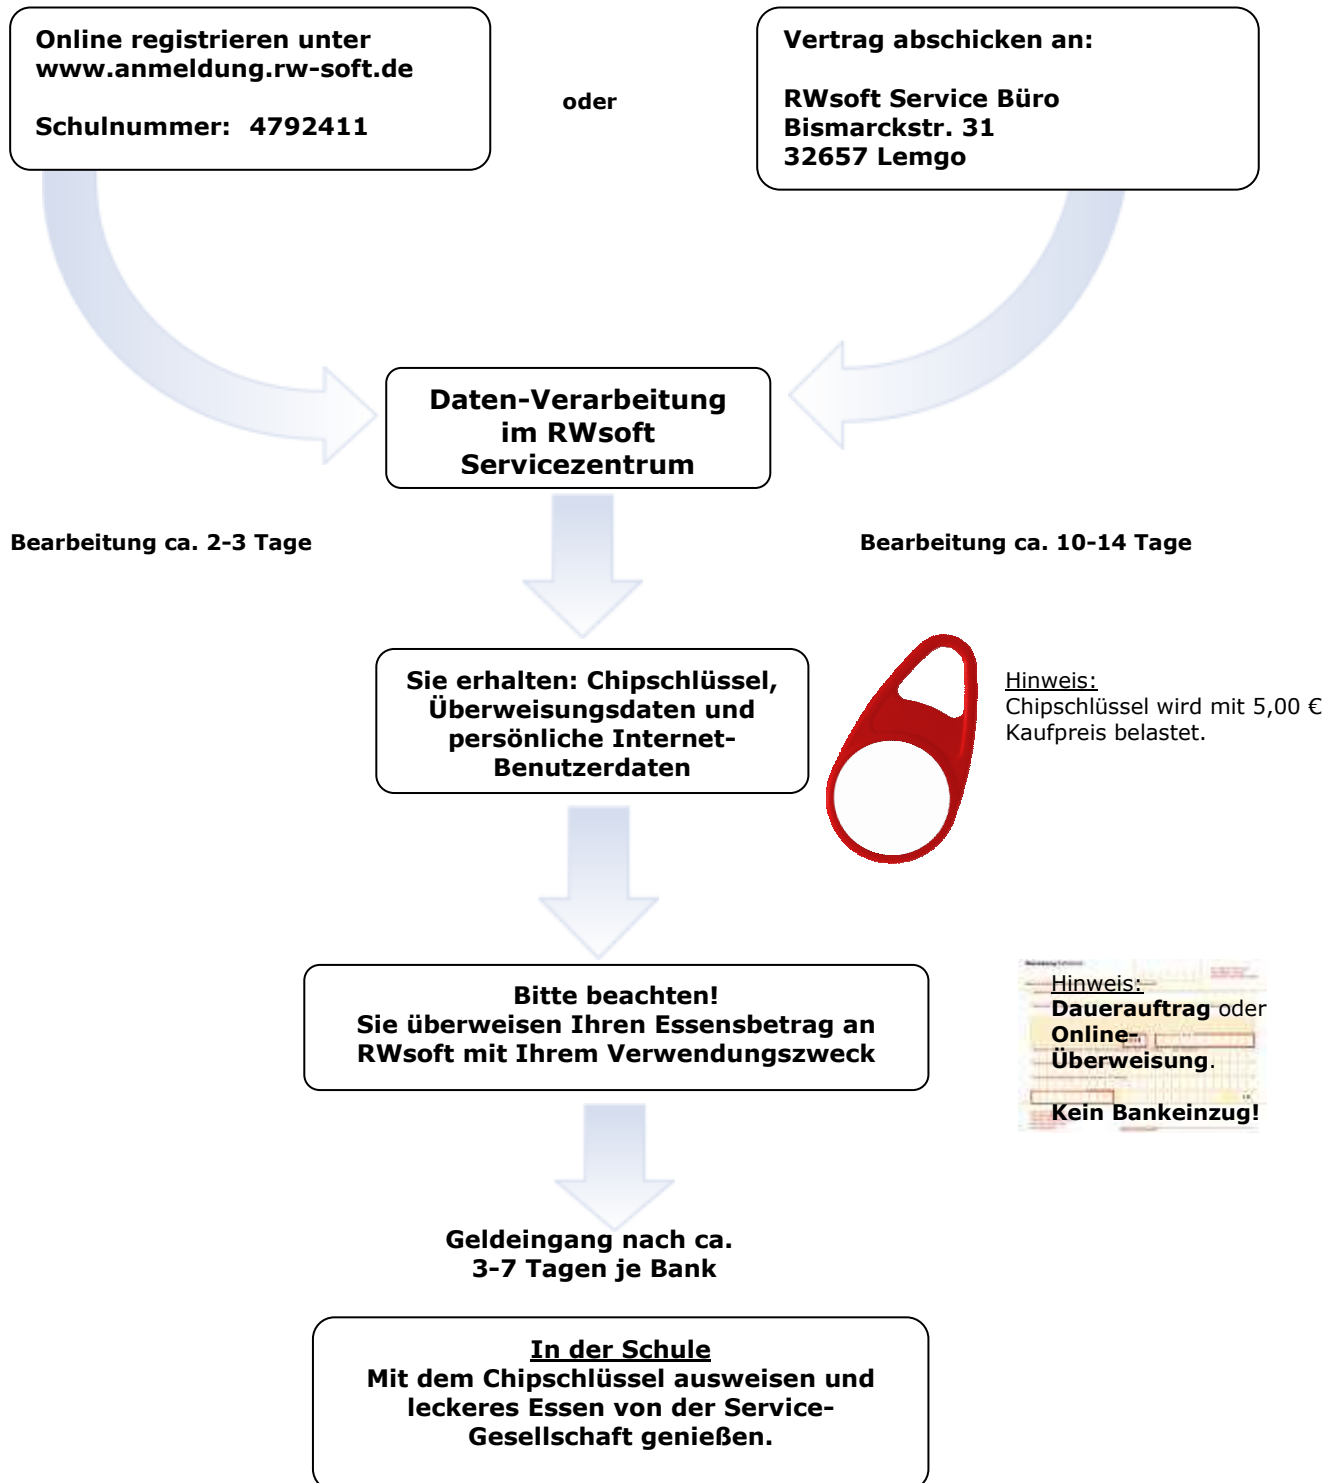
Online registrieren unter
www.anmeldung.rw-soft.de

Schulnummer: 4792411

oder

Vertrag abschicken an:

RWsoft Service Büro
Bismarckstr. 31
32657 Lemgo

Daten-Verarbeitung im RWsoft Servicezentrum

Bearbeitung ca. 2-3 Tage

Bearbeitung ca. 10-14 Tage

Sie erhalten: Chipschlüssel, Überweisungsdaten und persönliche Internet-Benutzerdaten

Hinweis:
Chipschlüssel wird mit 5,00 € Kaufpreis belastet.

Bitte beachten!
Sie überweisen Ihren Essensbetrag an RWsoft mit Ihrem Verwendungszweck

Hinweis:
Dauerauftrag oder Online-Überweisung.

Kein Bankeinzug!

Geldeingang nach ca.
3-7 Tagen je Bank

In der Schule
Mit dem Chipschlüssel ausweisen und leckeres Essen von der Service-Gesellschaft genießen.